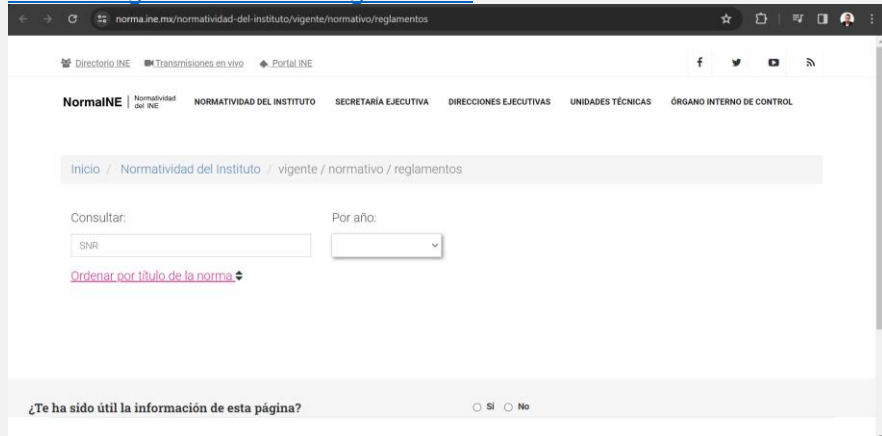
norma.ine.mx/normatividad-del-instituto/vigente/normativo/reglamentos

Directorio INE Transmisiones en vivo Portal INE

NormaINE | Normatividad del INE NORMATIVIDAD DEL INSTITUTO SECRETARÍA EJECUTIVA DIRECCIONES EJECUTIVAS UNIDADES TÉCNICAS ÓRGANO INTERNO DE CONTROL

Inicio / Normatividad del Instituto / vigente / normativo / reglamentos

Consultar:

SNR

Por año:

Ordenar por título de la norma

¿Te ha sido útil la información de esta página?

Sí No